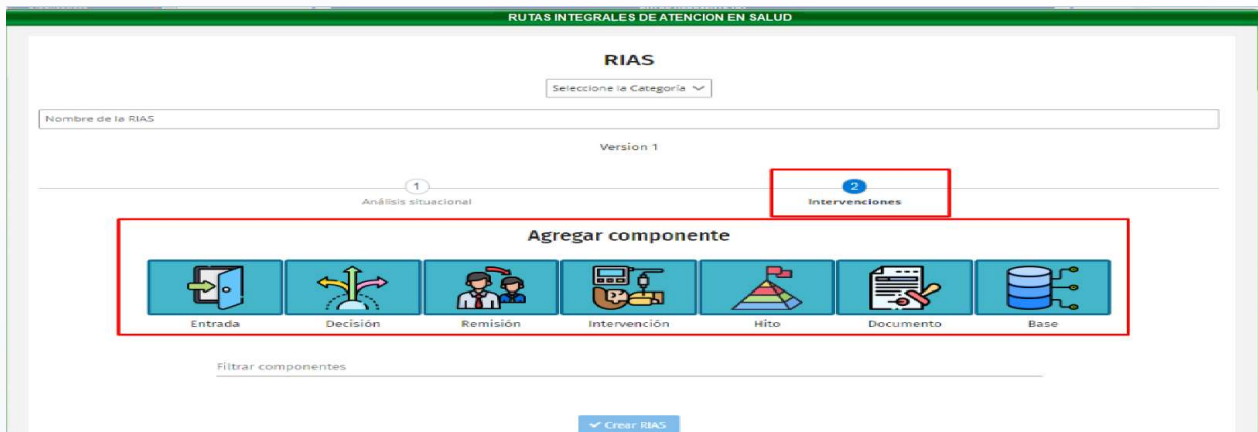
RUTAS INTEGRALES DE ATENCION EN SALUD

RIAS

Seleccione la Categoría

Nombre de la RIAS

Version 1

1
Análisis situacional

2
Intervenciones

Agregar componente

Entrada
Decisión
Remisión
Intervención
Hito
Documento
Base

Filtrar componentes

Crear RIAS